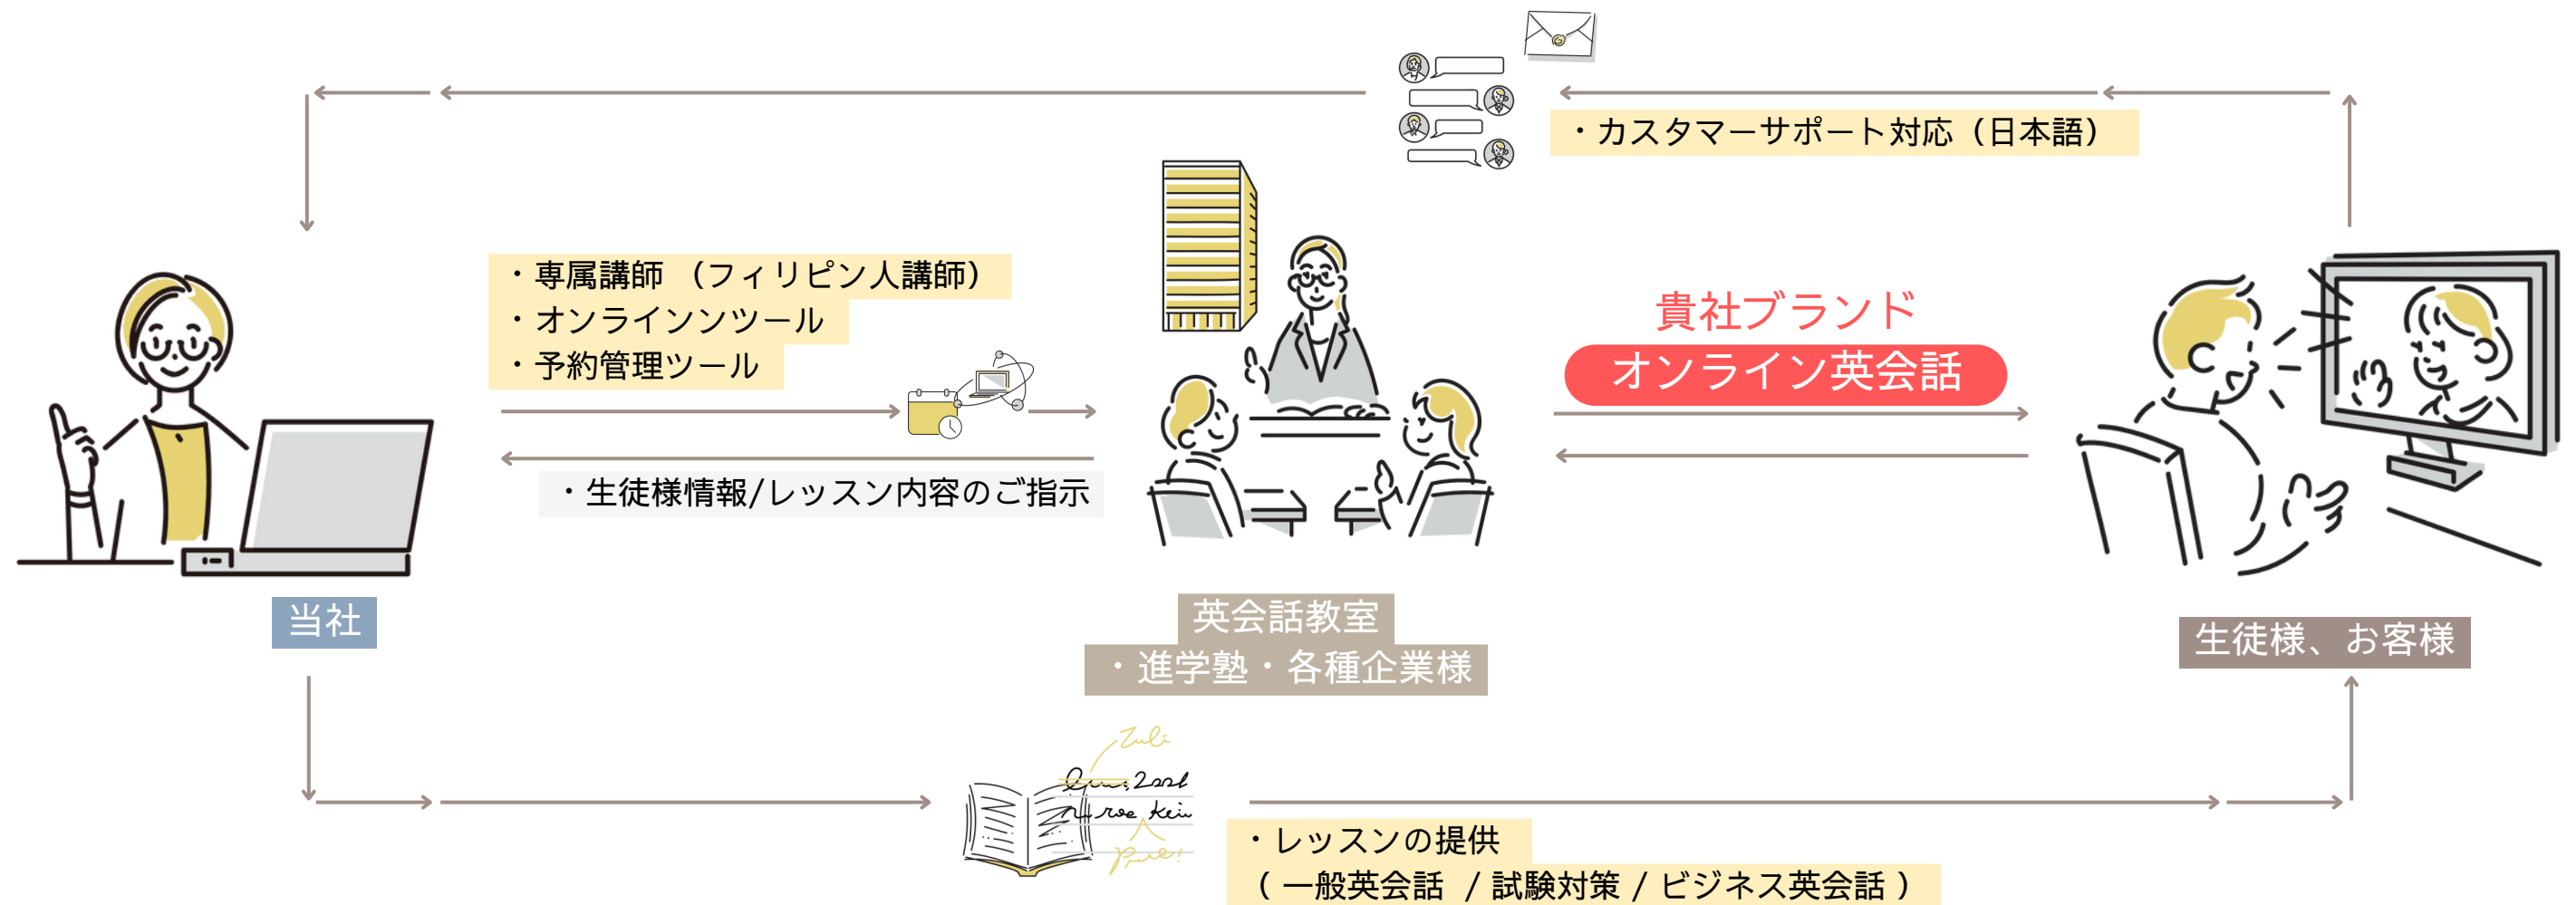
・カスタマーサポート対応（日本語）

・専属講師 （フィリピン人講師）
・オンラインンツール
・予約管理ツール

・生徒様情報/レッスン内容のご指示

貴社ブランド
オンライン英会話

当社

英会話教室
・進学塾・各種企業様

生徒様、お客様

・レッスンの提供
（ 一般英会話 ／ 試験対策 ／ ビジネス英会話 ）